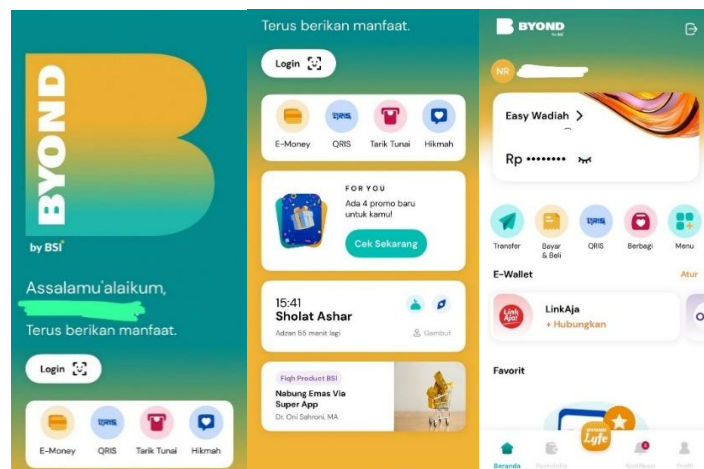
BYOND

by BSI

Assalamu'alaikum,

Terus berikan manfaat.

Login

E-Money
QRIS
Tarik Tunai
Hikmah

Terus berikan manfaat.

Login

E-Money
QRIS
Tarik Tunai
Hikmah

FOR YOU
Ada 4 promo baru untuk kamu!
Cek Sekarang

15:41
Sholat Ashar
Adzan 55 menit lagi
Gambut

Fiqh Product BSI
Nabung Emas Via Super App
Dr. Oni Sahroni, MA

BYOND by BSI

NR

Easy Wadiah >
Rp ••••••••

Transfer
Bayar & Beli
QRIS
Berbagi
Menu

E-Wallet
Atur

LinkAja
LinkAja
+ Hubungkan

Favorit

Lyfe

Beranda
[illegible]
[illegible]
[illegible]